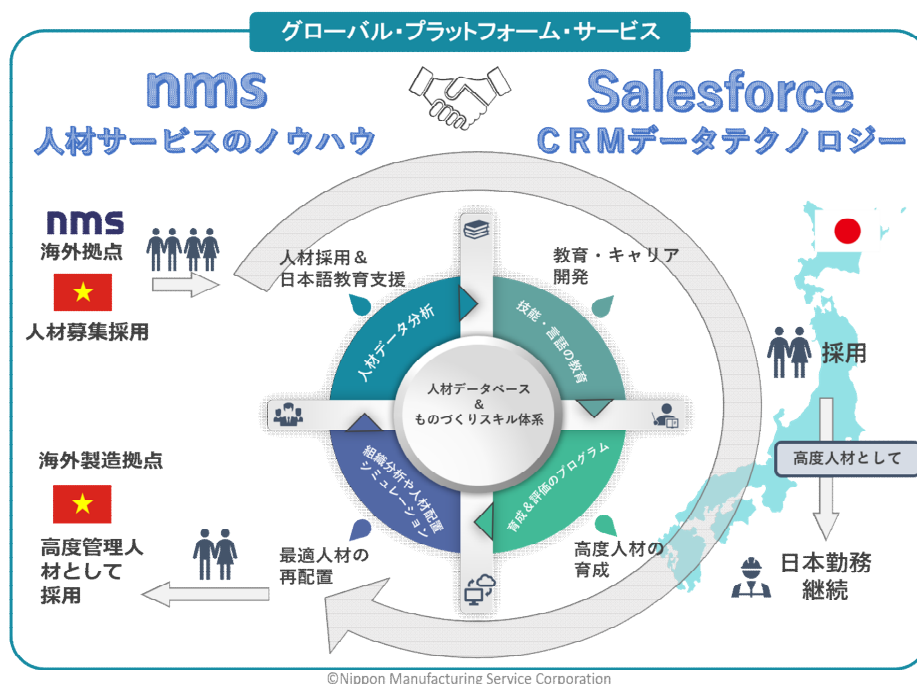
グローバル・プラットフォーム・サービス

nms
人材サービスのノウハウ

Salesforce
CRMデータテクノロジー

nms
海外拠点

人材募集採用

人材採用＆日本語教育支援

教育・キャリア開発

人材データ分析

技能・言語の教育

人材データベース
＆
ものづくりスキル体系

組織分析や人材配置シミュレーション

育成＆評価のプログラム

採用

高度人材として

海外製造拠点

高度管理人材として採用

最適人材の再配置

高度人材の育成

日本勤務継続

©Nippon Manufacturing Service Corporation